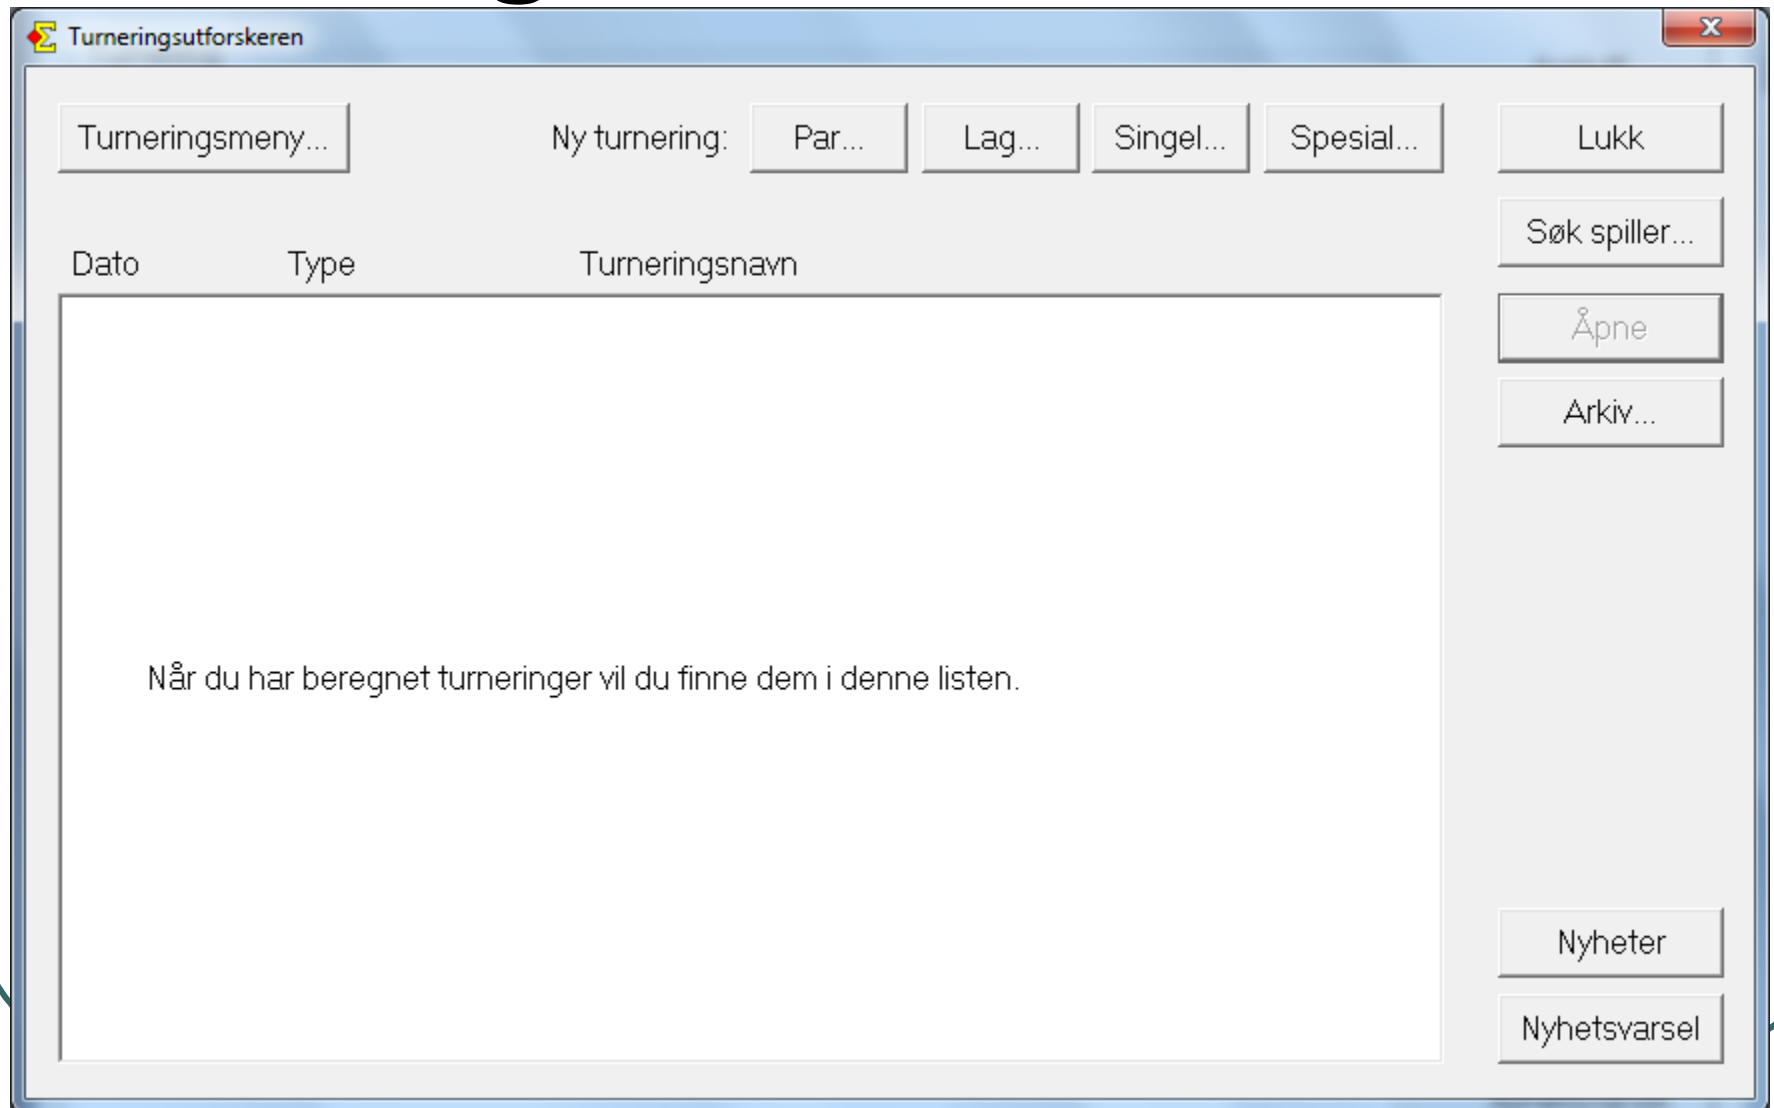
Turneringsutforskeren

Turneringsmeny...

Ny turnering: Par... Lag... Singel... Spesial...

Lukk

Søk spiller...

Dato Type Turneringsnavn

Åpne

Arkiv...

Når du har beregnet turneringer vil du finne dem i denne listen.

Nyheter

Nyhetsvarsel